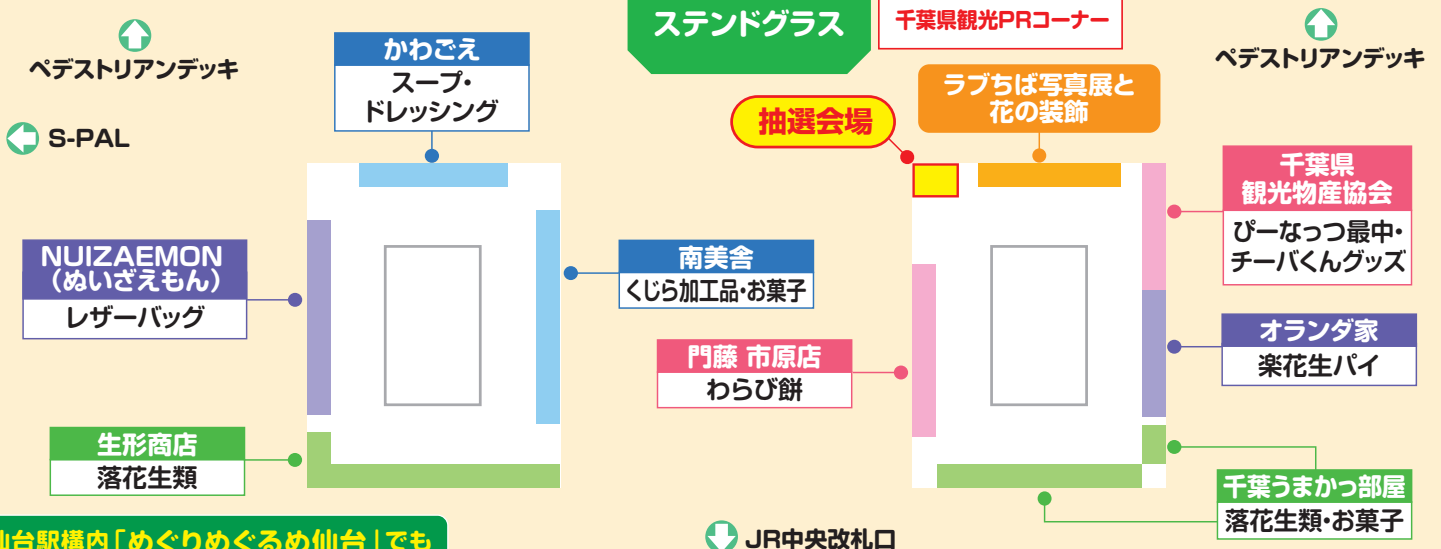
ステンドグラス

千葉県観光PRコーナー

ペデストリアンデッキ

ペデストリアンデッキ

S-PAL

かわごえ
スープ・ドレッシング

ラブちば写真展と花の装飾

抽選会場

千葉県
観光物産協会
ぴーなっつ最中・チーバくんグッズ

NUIZAEMON
（ぬいざえもん）
レザーバッグ

南美舎
くじら加工品・お菓子

門藤 市原店
わらび餅

オランダ家
楽花生パイ

生形商店
落花生類

千葉うまかっ部屋
落花生類・お菓子

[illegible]台駅構内「めぐりめぐるめ仙台」でも

JR中央改札口